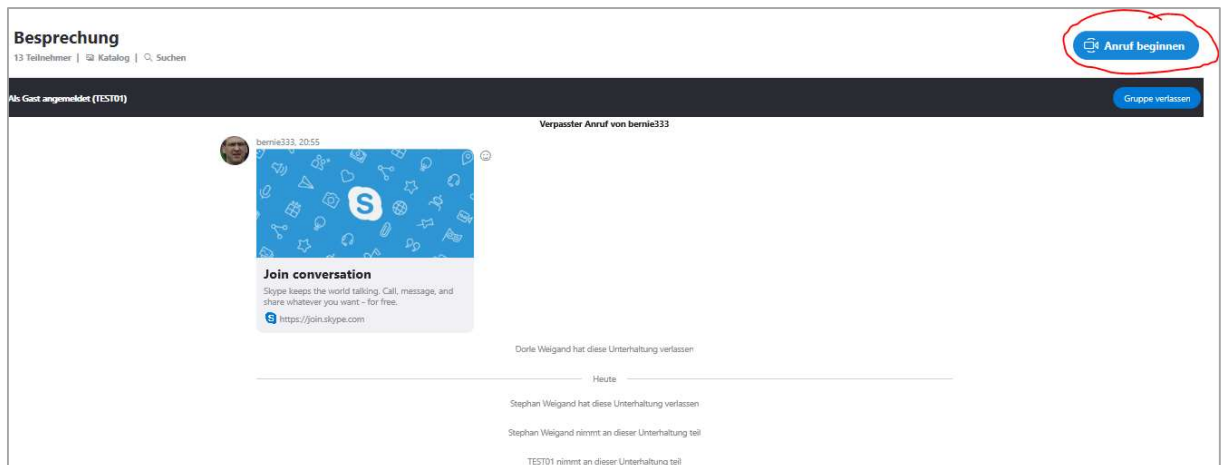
Besprechung
13 Teilnehmer | Katalog | Suchen

Anruf beginnen

Als Gast angemeldet (TEST01)

Gruppe verlassen

Verpasster Anruf von bernie333

bernie333, 20:55

Join conversation
Skype keeps the world talking. Call, message, and share whatever you want – for free.
https://join.skype.com

Dorle Weigand hat diese Unterhaltung verlassen

Heute

Stephan Weigand hat diese Unterhaltung verlassen

Stephan Weigand nimmt an dieser Unterhaltung teil

TEST01 nimmt an dieser Unterhaltung teil